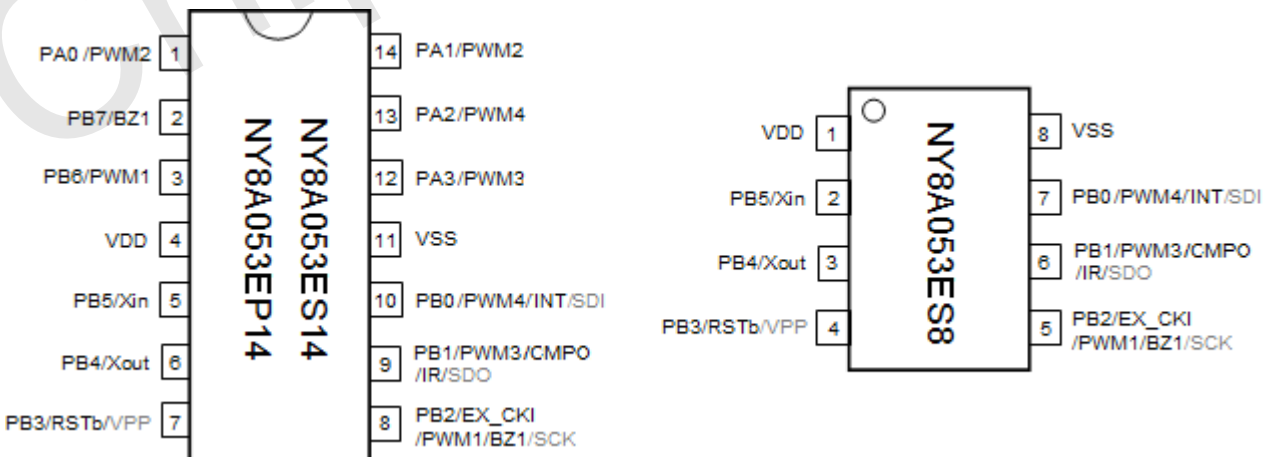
PA0 /PWM2 1
PB7/BZ1 2
PB6/PWM1 3
VDD 4
PB5/Xin 5
PB4/Xout 6
PB3/RSTb/VPP 7

NY8A053ES14
NY8A053EP14

14 PA1/PWM2
13 PA2/PWM4
12 PA3/PWM3
11 VSS
10 PB0/PWM4/INT/SDI
9 PB1/PWM3/CMPO /IR/SDO
8 PB2/EX_CKI /PWM1/BZ1/SCK

VDD 1
PB5/Xin 2
PB4/Xout 3
PB3/RSTb/VPP 4

NY8A053ES8

8 VSS
7 PB0/PWM4/INT/SDI
6 PB1/PWM3/CMPO /IR/SDO
5 PB2/EX_CKI /PWM1/BZ1/SCK